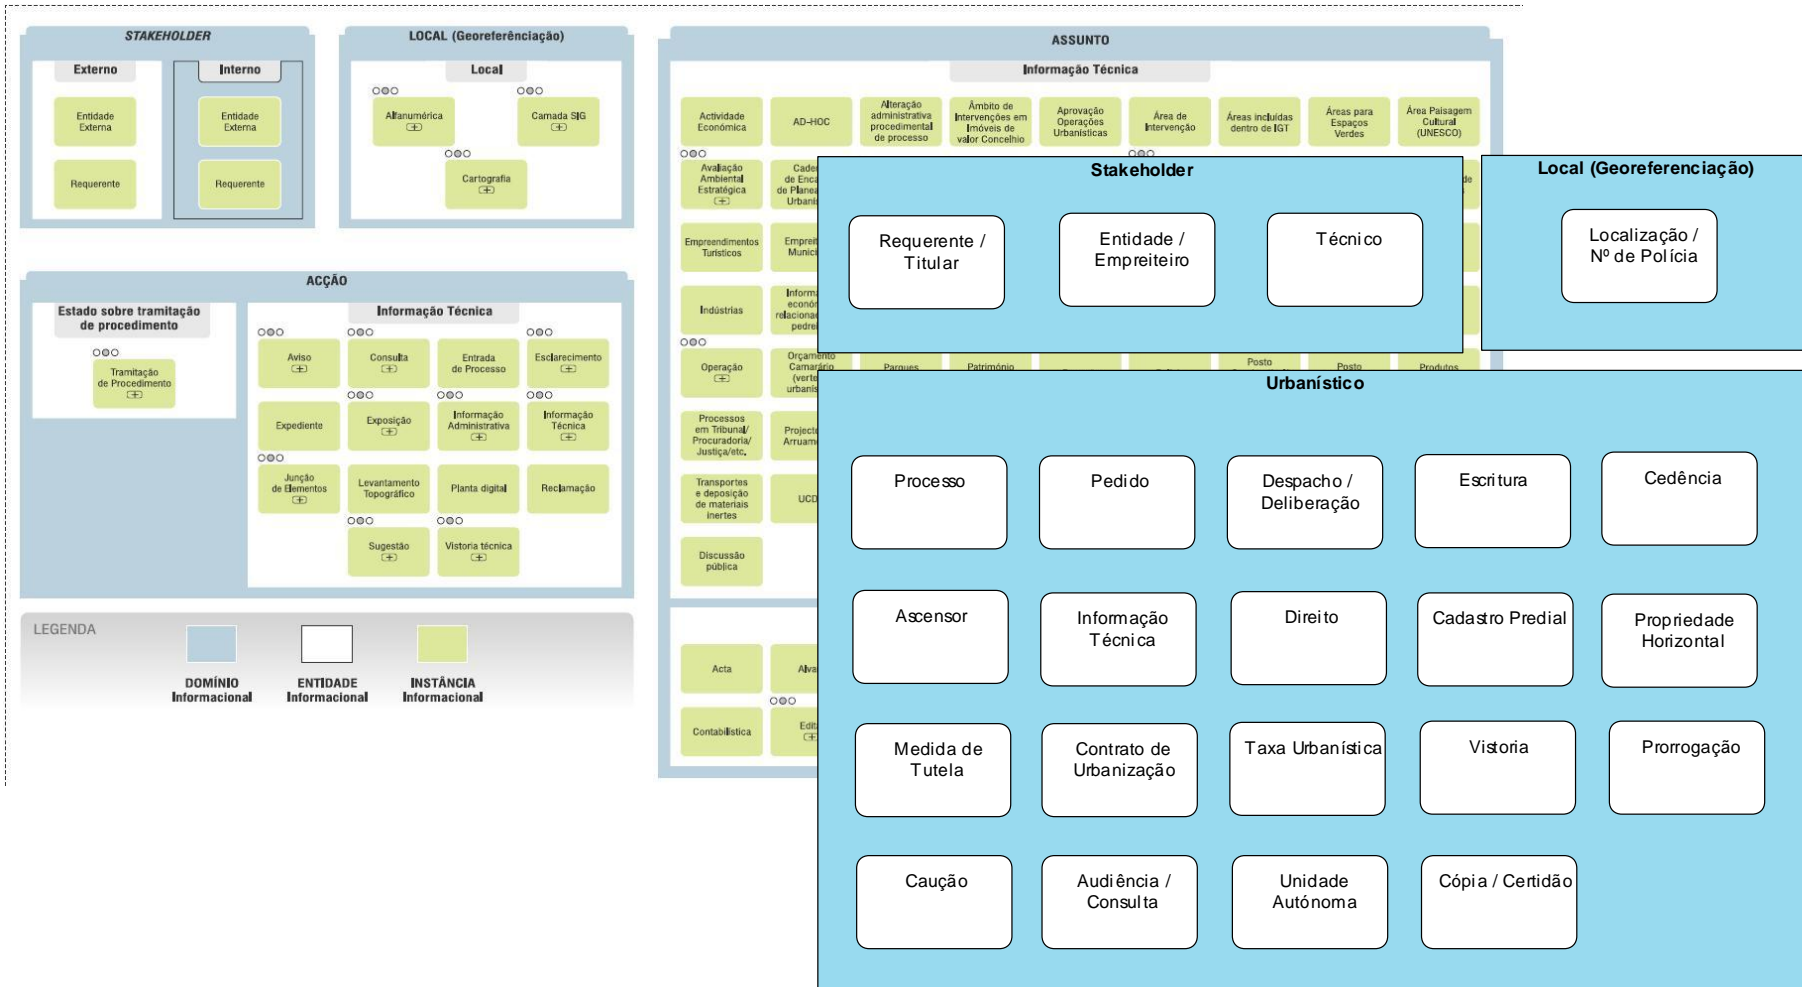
STAKEHOLDER

Externo

Entidade Externa

Requerente

Interno

Entidade Externa

Requerente

LOCAL (Georeferênciação)

Local

Alfanumérica

Camada SIG

Cartografia

ACÇÃO

Estado sobre tramitação de procedimento

Tramitação de Procedimento

Informação Técnica

Aviso

Consulta

Entrada de Processo

Esclarecimento

Expediente

Exposição

Informação Administrativa

Informação Técnica

Junção de Elementos

Levantamento Topográfico

Planta digital

Reclamação

Sugestão

Vistoria técnica

LEGENDA

DOMÍNIO Informacional

ENTIDADE Informacional

INSTÂNCIA Informacional

ASSUNTO

Informação Técnica

Actividade Económica

AD-HOC

Alteração administrativa procedimental de processo

Âmbito de Intervenções em Imóveis de valor Concelhio

Aprovação Operações Urbanísticas

Área de Intervenção

Áreas incluídas dentro de IGT

Áreas para Espaços Verdes

Área Paisagem Cultural (UNESCO)

Avaliação Ambiental Estratégica

Cade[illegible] de Enca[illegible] de Planea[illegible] Urbani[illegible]

Empreendimentos Turísticos

Empre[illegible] Munic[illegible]

Indústrias

Inform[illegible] econó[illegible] relacionad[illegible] pedre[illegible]

Operação

Orçamento Camarário (verte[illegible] urbanis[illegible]

Parques

Património

Posto

Posto

Produtos

Processos em Tribunal/ Procuradoria/ Justiça/etc.

Project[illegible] Arruam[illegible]

Transportes e deposição de materiais inertes

UCD

Discussão pública

Acta

Alva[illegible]

Contabilística

Edit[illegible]

Stakeholder

Requerente / Titular

Entidade / Empreiteiro

Técnico

Local (Georeferenciação)

Localização / Nº de Polícia

Urbanístico

Processo

Pedido

Despacho / Deliberação

Escritura

Cedência

Ascensor

Informação Técnica

Direito

Cadastro Predial

Propriedade Horizontal

Medida de Tutela

Contrato de Urbanização

Taxa Urbanística

Vistoria

Prorrogação

Caução

Audiência / Consulta

Unidade Autónoma

Cópia / Certidão